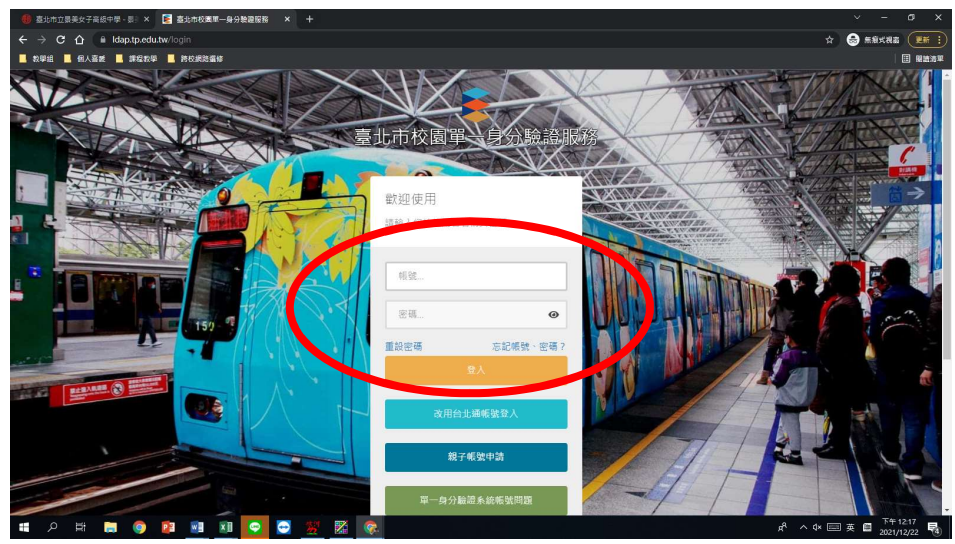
臺北市立景美女子高級中學 - 數 ×
臺北市校園單一身分驗證服務 ×
+
ldap.tp.edu.tw/login
無痕式視窗
更新
教學組
個人畫廊
課程教學
跨校網路攝修
閱讀清單

臺北市校園單一身分驗證服務

歡迎使用
請輸入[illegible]

帳號...
密碼...
重設密碼
忘記帳號、密碼？
登入
改用台北通帳號登入
親子帳號申請
單一身分驗證系統帳號問題

150
禁止進入軌道區

下午 12:17
2021/12/22
英
4